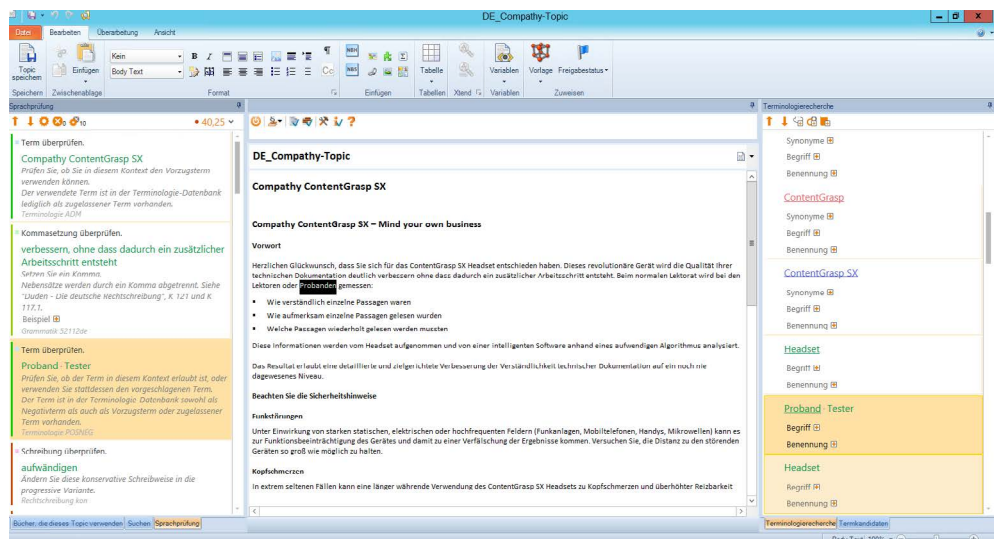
DE_Compathy-Topic

Datei Bearbeiten Überarbeitung Ansicht

Topic speichern Einfügen Kein Body Text Tabelle Variablen Vorlage Freigabestatus

Speichern Zwischenablage Format Einfügen Tabellen Xtend Variablen Zuweisen

Sprachprüfung

40,25

Term überprüfen.
Compathy ContentGrasp SX
Prüfen Sie, ob Sie in diesem Kontext den Vorzugsterm verwenden können.
Der verwendete Term ist in der Terminologie-Datenbank lediglich als zugelassener Term vorhanden.
Terminologie ADM

Kommasetzung überprüfen.
verbessern, ohne dass dadurch ein zusätzlicher Arbeitsschritt entsteht
Setzen Sie ein Komma.
Nebensätze werden durch ein Komma abgetrennt. Siehe "Duden - Die deutsche Rechtschreibung", K 121 und K 117.1.
Beispiel
Grammatik 52112de

Term überprüfen.
Proband · Tester
Prüfen Sie, ob der Term in diesem Kontext erlaubt ist, oder verwenden Sie stattdessen den vorgeschlagenen Term.
Der Term ist in der Terminologie-Datenbank sowohl als Negativterm als auch als Vorzugsterm oder zugelassener Term vorhanden.
Terminologie POSNEG

Schreibung überprüfen.
aufwändigen
Ändern Sie diese konservative Schreibweise in die progressive Variante.
Rechtschreibung kon

Bücher, die dieses Topic verwenden Suchen Sprachprüfung

DE_Compathy-Topic

Compathy ContentGrasp SX

Compathy ContentGrasp SX – Mind your own business

Vorwort

Herzlichen Glückwunsch, dass Sie sich für das ContentGrasp SX Headset entschieden haben. Dieses revolutionäre Gerät wird die Qualität Ihrer technischen Dokumentation deutlich verbessern ohne dass dadurch ein zusätzlicher Arbeitsschritt entsteht. Beim normalen Lektorat wird bei den Lektoren oder Probanden gemessen:

- Wie verständlich einzelne Passagen waren
- Wie aufmerksam einzelne Passagen gelesen wurden
- Welche Passagen wiederholt gelesen werden mussten

Diese Informationen werden vom Headset aufgenommen und von einer intelligenten Software anhand eines aufwendigen Algorithmus analysiert.

Das Resultat erlaubt eine detaillierte und zielgerichtete Verbesserung der Verständlichkeit technischer Dokumentation auf ein noch nie dagewesenes Niveau.

Beachten Sie die Sicherheitshinweise

Funkstörungen

Unter Einwirkung von starken statischen, elektrischen oder hochfrequenten Feldern (Funkanlagen, Mobiltelefonen, Handys, Mikrowellen) kann es zur Funktionsbeeinträchtigung des Gerätes und damit zu einer Verfälschung der Ergebnisse kommen. Versuchen Sie, die Distanz zu den störenden Geräten so groß wie möglich zu halten.

Kopfschmerzen

In extrem seltenen Fällen kann eine länger währende Verwendung des ContentGrasp SX Headsets zu Kopfschmerzen und überhöhter Reizbarkeit

Terminologierecherche

Synonyme
Begriff
Benennung

ContentGrasp
Synonyme
Begriff
Benennung

ContentGrasp SX
Synonyme
Begriff
Benennung

Headset
Begriff
Benennung

Proband · Tester
Begriff
Benennung

Headset
Begriff
Benennung

Terminologierecherche Termkandidaten